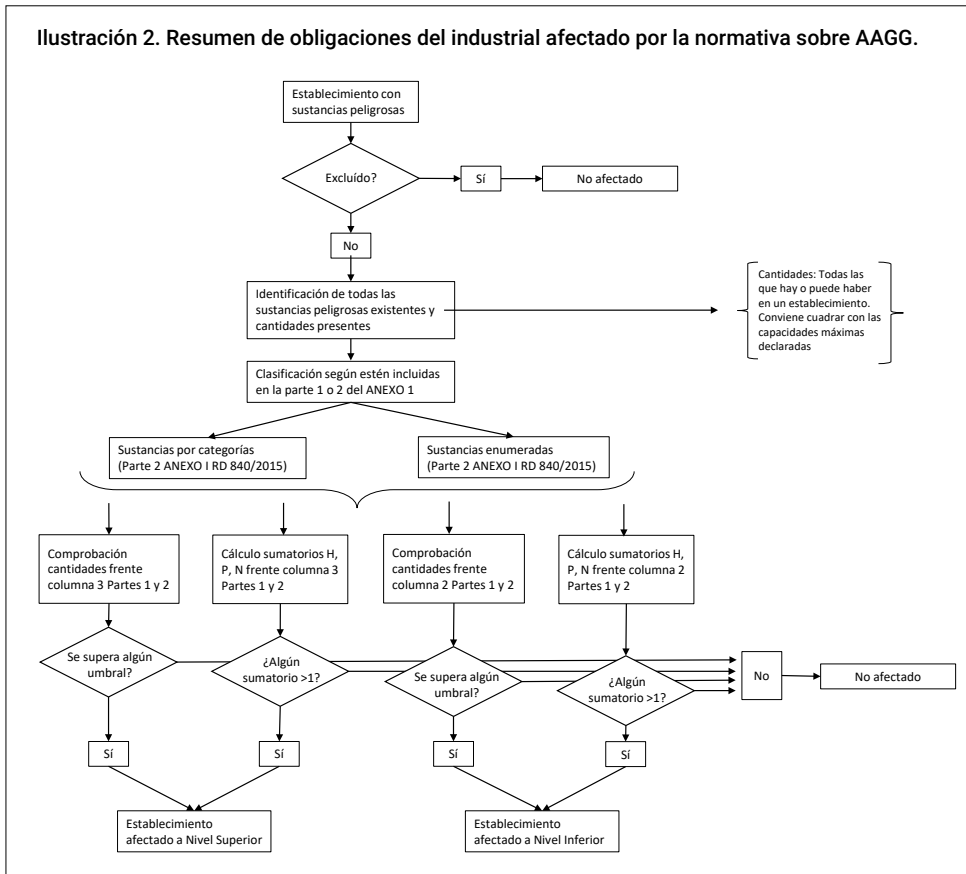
Ilustración 2. Resumen de obligaciones del industrial afectado por la normativa sobre AAGG.

Establecimiento con sustancias peligrosas

Excluído?

Sí

No afectado

No

Identificación de todas las sustancias peligrosas existentes y cantidades presentes

Cantidades: Todas las que hay o puede haber en un establecimiento. Conviene cuadrar con las capacidades máximas declaradas

Clasificación según estén incluidas en la parte 1 o 2 del ANEXO 1

Sustancias por categorías (Parte 2 ANEXO I RD 840/2015)

Sustancias enumeradas (Parte 2 ANEXO I RD 840/2015)

Comprobación cantidades frente columna 3 Partes 1 y 2

Cálculo sumatorios H, P, N frente columna 3 Partes 1 y 2

Comprobación cantidades frente columna 2 Partes 1 y 2

Cálculo sumatorios H, P, N frente columna 2 Partes 1 y 2

Se supera algún umbral?

¿Algún sumatorio >1?

Se supera algún umbral?

¿Algún sumatorio >1?

No

No afectado

Sí

Sí

Sí

Sí

Establecimiento afectado a Nivel Superior

Establecimiento afectado a Nivel Inferior